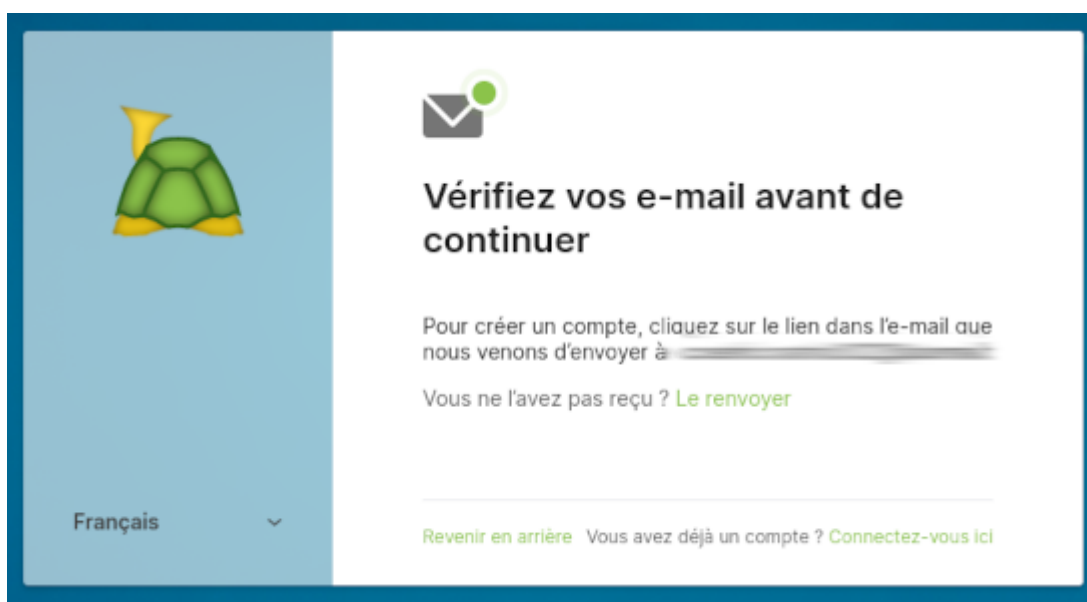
Français

Vérifiez vos e-mail avant de continuer

Pour créer un compte, cliquez sur le lien dans l'e-mail que nous venons d'envoyer à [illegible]

Vous ne l'avez pas reçu ? Le renvoyer

Revenir en arrière Vous avez déjà un compte ? Connectez-vous ici